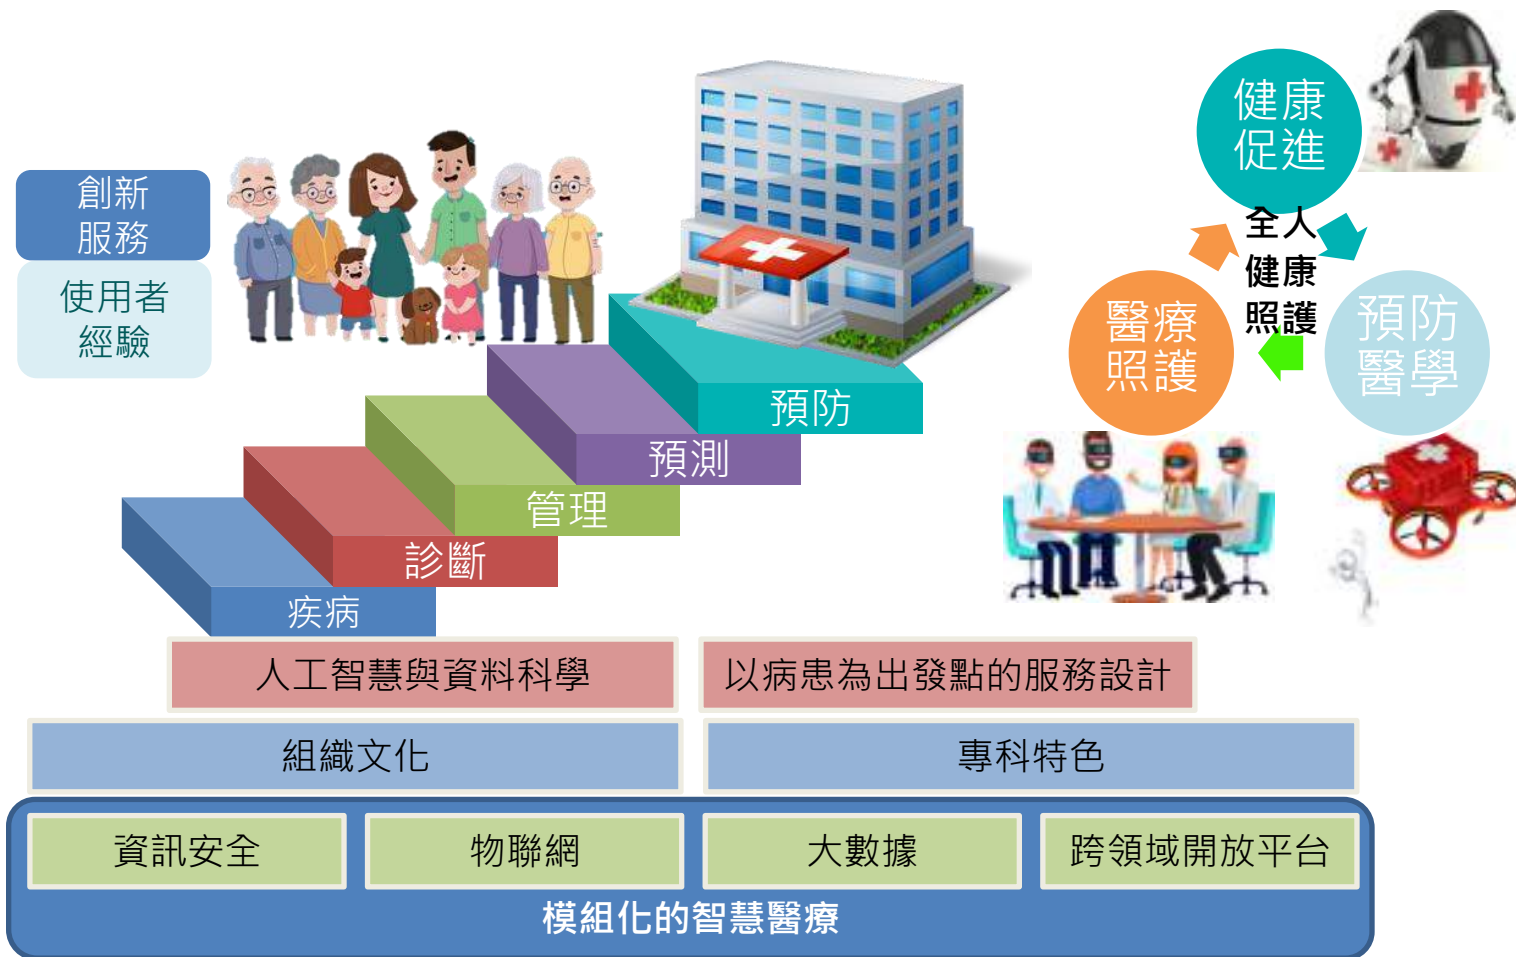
創新服務

使用者經驗

健康促進

全人健康照護

醫療照護

預防醫學

預防

預測

管理

診斷

疾病

人工智慧與資料科學

以病患為出發點的服務設計

組織文化

專科特色

資訊安全

物聯網

大數據

跨領域開放平台

模組化的智慧醫療